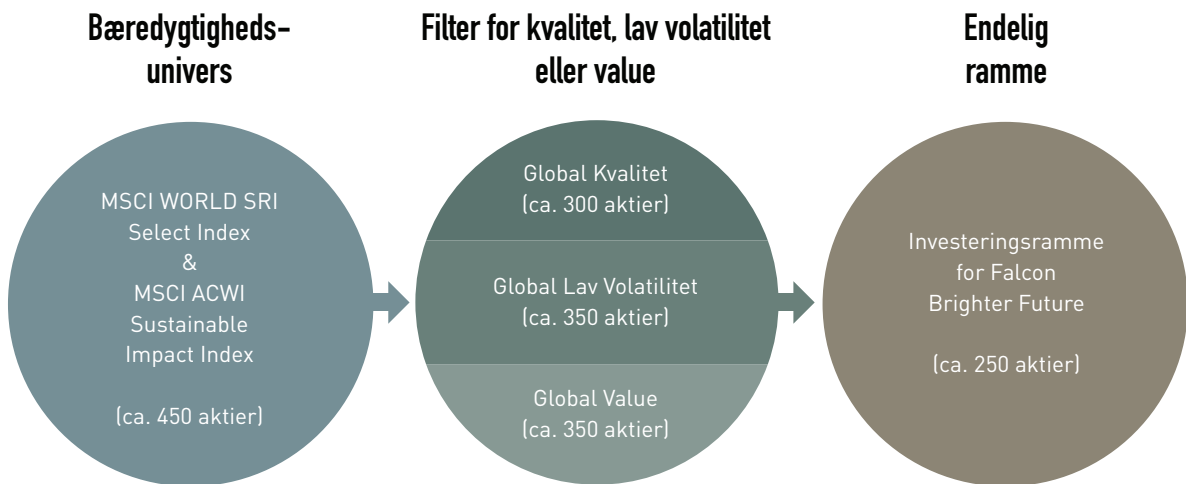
Bæredygtigheds-univers

Filter for kvalitet, lav volatilitet eller value

Endelig ramme

MSCI WORLD SRI Select Index & MSCI ACWI Sustainable Impact Index

(ca. 450 aktier)

Global Kvalitet (ca. 300 aktier)

Global Lav Volatilitet (ca. 350 aktier)

Global Value (ca. 350 aktier)

Investeringsramme for Falcon Brighter Future

(ca. 250 aktier)